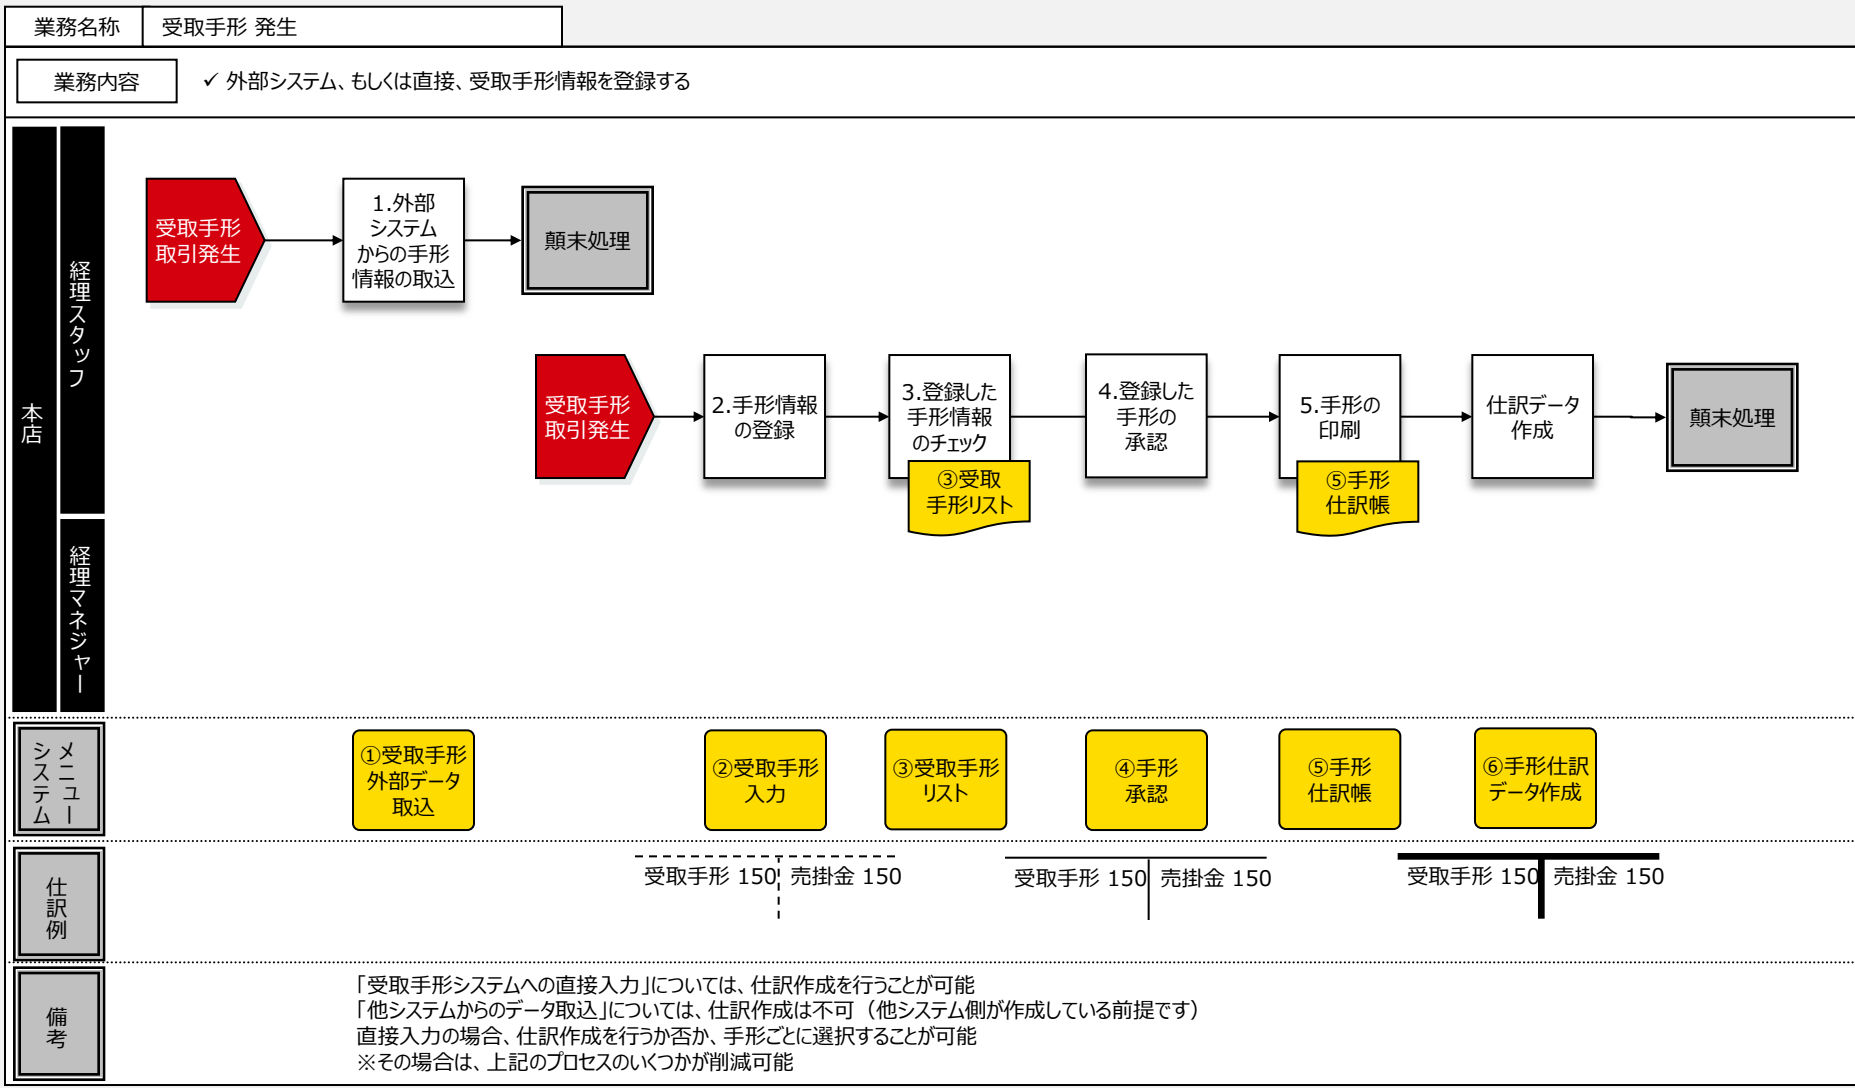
| 業務名称 | 受取手形 発生 |
|---|---|

業務内容

✓ 外部システム、もしくは直接、受取手形情報を登録する

本店

経理スタッフ

受取手形取引発生

1.外部システムからの手形情報の取込

顛末処理

受取手形取引発生

2.手形情報の登録

3.登録した手形情報のチェック

③受取手形リスト

4.登録した手形の承認

5.手形の印刷

⑤手形仕訳帳

仕訳データ作成

顛末処理

経理マネジャー

メニューシステム

①受取手形外部データ取込

②受取手形入力

③受取手形リスト

④手形承認

⑤手形仕訳帳

⑥手形仕訳データ作成

仕訳例

受取手形 150 売掛金 150

受取手形 150 売掛金 150

受取手形 150 売掛金 150

備考

「受取手形システムへの直接入力」については、仕訳作成を行うことが可能
「他システムからのデータ取込」については、仕訳作成は不可（他システム側が作成している前提です）
直接入力の場合、仕訳作成を行うか否か、手形ごとに選択することが可能
※その場合は、上記のプロセスのいくつかが削減可能